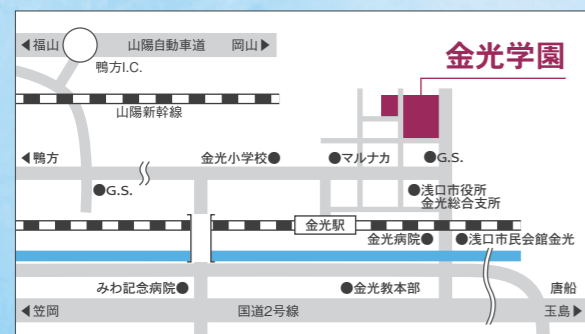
◀福山
山陽自動車道
岡山▶
鴨方I.C.
金光学園
山陽新幹線
◀鴨方
金光小学校●
●マルナカ
●G.S.
●G.S.
●浅口市役所
金光総合支所
金光駅
金光病院●
●浅口市民会館金光
みわ記念病院●
●金光教本部
唐船
◀笠岡
国道2号線
玉島▶